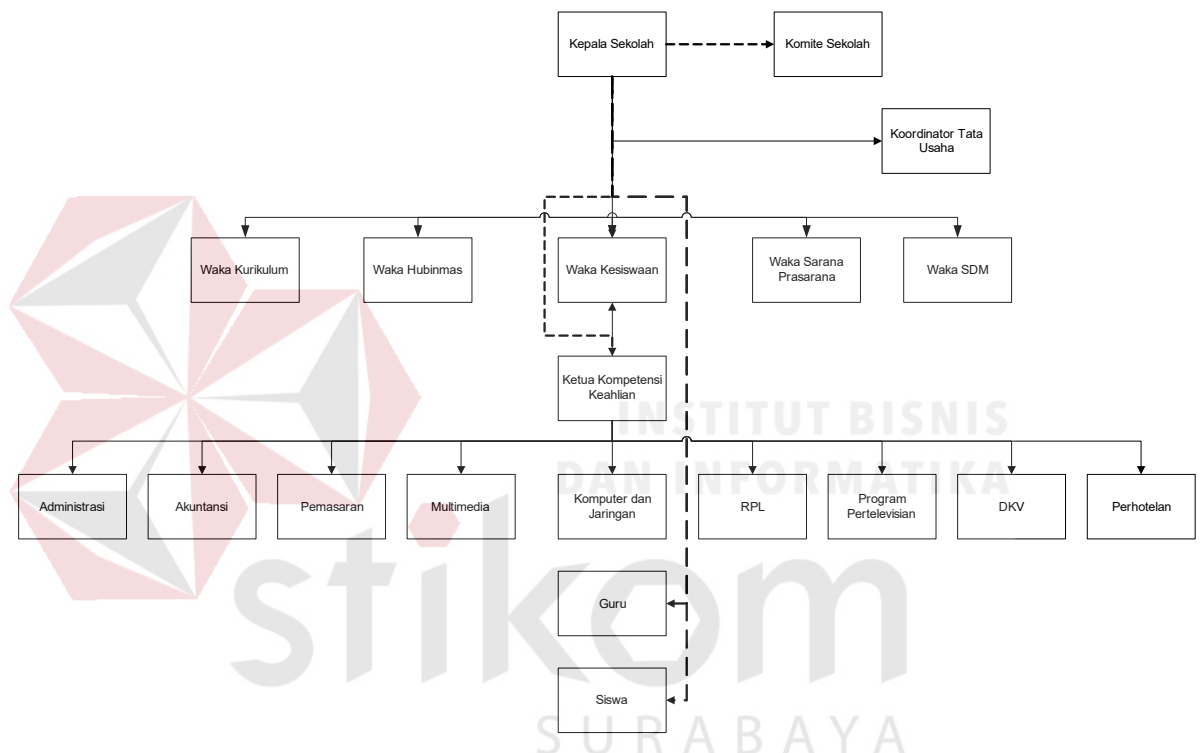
Kepala Sekolah

Komite Sekolah

Koordinator Tata Usaha

Waka Kurikulum

Waka Hubinmas

Waka Kesiswaan

Waka Sarana Prasarana

Waka SDM

Ketua Kompetensi Keahlian

INSTITUT BISNIS DAN INFORMATIKA

Administrasi

Akuntansi

Pemasaran

Multimedia

Komputer dan Jaringan

RPL

Program Pertelevisian

DKV

Perhotelan

Guru

Siswa

stikom

SURABAYA